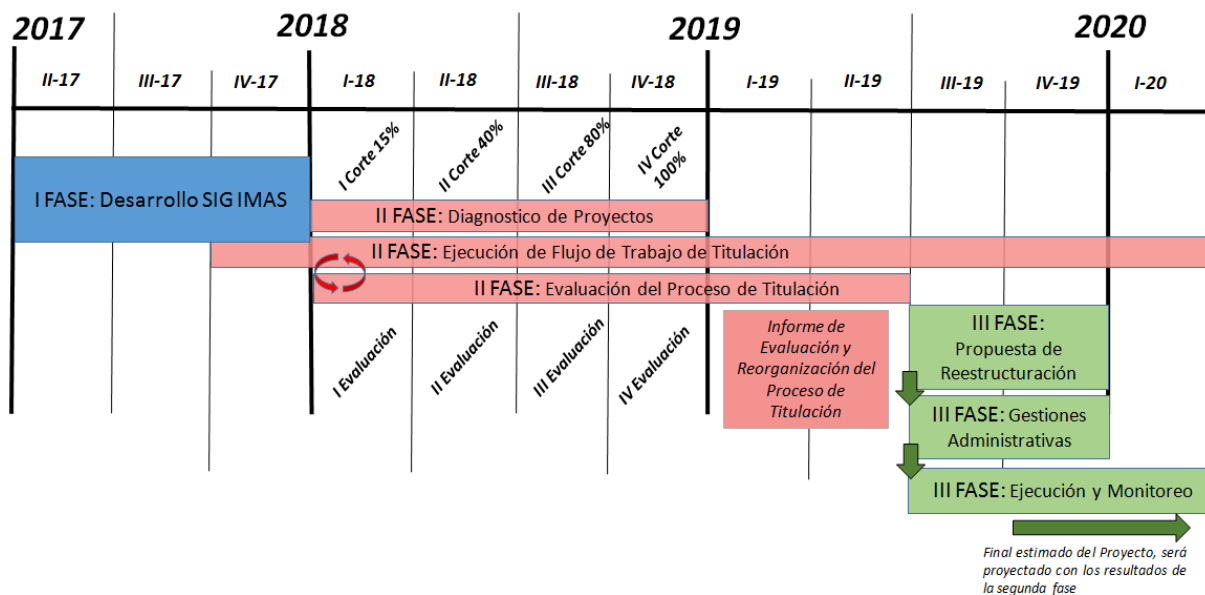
2017
2018
2019
2020

II-17
III-17
IV-17
I-18
II-18
III-18
IV-18
I-19
II-19
III-19
IV-19
I-20

I Corte 15%
II Corte 40%
III Corte 80%
IV Corte 100%

I FASE: Desarrollo SIG IMAS

II FASE: Diagnostico de Proyectos

II FASE: Ejecución de Flujo de Trabajo de Titulación

II FASE: Evaluación del Proceso de Titulación

I Evaluación
II Evaluación
III Evaluación
IV Evaluación

Informe de Evaluación y Reorganización del Proceso de Titulación

III FASE: Propuesta de Reestructuración

III FASE: Gestiones Administrativas

III FASE: Ejecución y Monitoreo

Final estimado del Proyecto, será proyectado con los resultados de la segunda fase